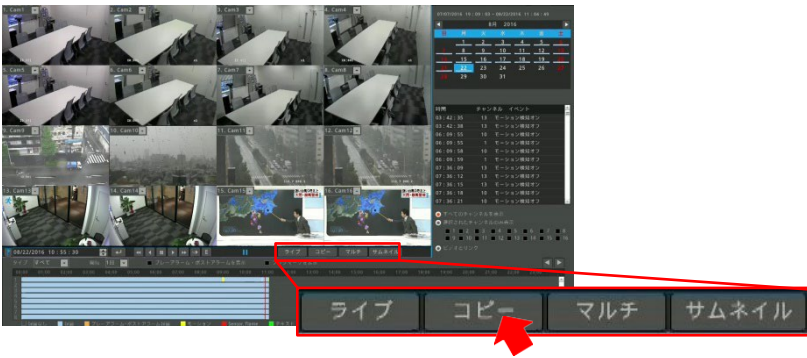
1. Cam1
2. Cam2
3. Cam3
4. Cam4
5. Cam5
6. Cam6
7. Cam7
8. Cam8
9. Cam9
10. Cam10
11. Cam11
12. Cam12
13. Cam13
14. Cam14
15. Cam15
16. Cam16

8月 2016

| | | | | | | |
|---|---|---|---|---|---|---|
| | 1 | 2 | 3 | 4 | 5 | 6 |
| 7 | 8 | 9 | 10 | 11 | 12 | 13 |
| 14 | 15 | 16 | 17 | 18 | 19 | 20 |
| 21 | 22 | 23 | 24 | 25 | 26 | 27 |
| 28 | 29 | 30 | 31 | | | |

| 時間 | チャンネル | イベント |
|---|---|---|
| 03 : 42 : 30 | 13 | モーション検知オン |
| 03 : 42 : 38 | 13 | モーション検知オフ |
| 06 : 09 : 55 | 1 | モーション検知オン |
| 06 : 09 : 55 | 1 | モーション検知オン |
| 06 : 09 : 56 | 1 | モーション検知オフ |
| 07 : 36 : 09 | 10 | モーション検知オン |
| 07 : 36 : 12 | 13 | モーション検知オン |
| 07 : 36 : 15 | 15 | モーション検知オン |
| 07 : 36 : 15 | 15 | モーション検知オン |
| 07 : 36 : 18 | 10 | モーション検知オフ |
| 07 : 36 : 21 | 13 | モーション検知オフ |

08/22/2016 10 : 05 : 30

ライブ コピー マルチ サムネイル

ライブ
コピー
マルチ
サムネイル